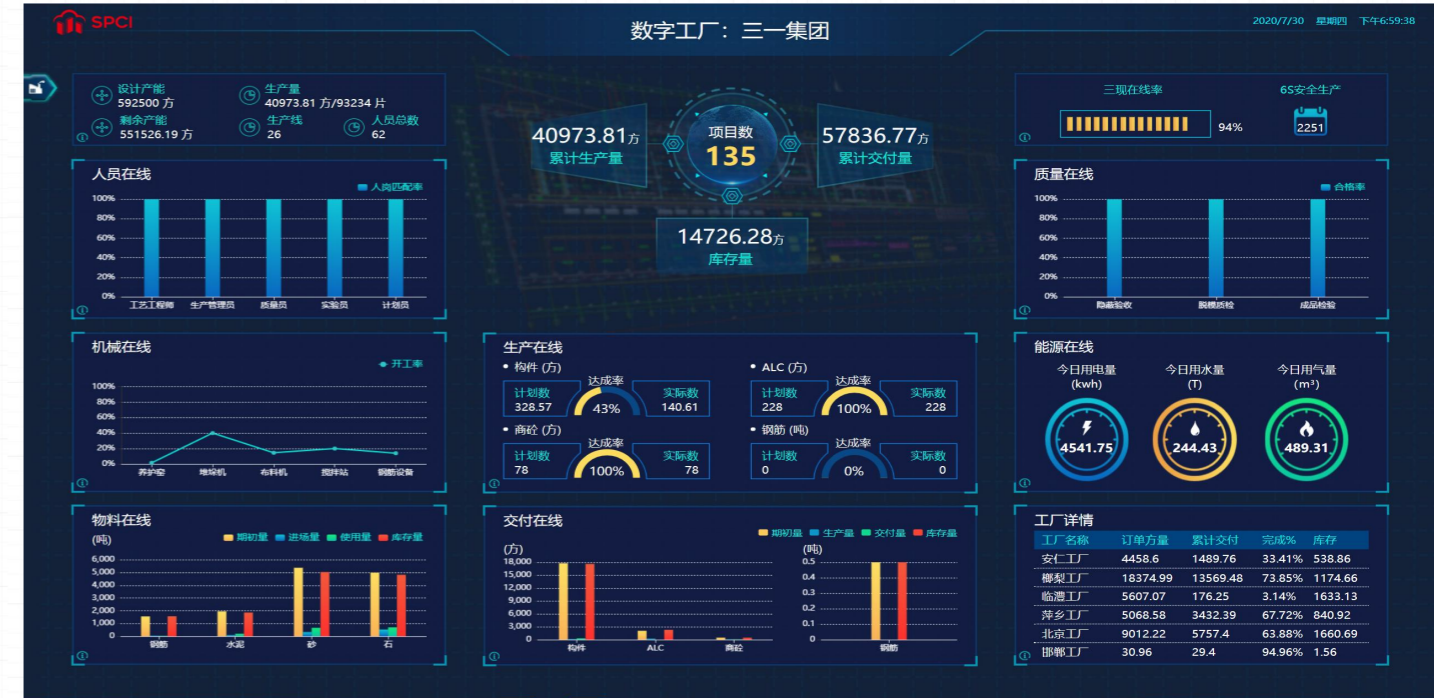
SPCI

数字工厂：三一集团

2020/7/30 星期四 下午6:59:38

设计产能
592500 方
生产量
40973.81 方/93234 片
剩余产能
551526.19 方
生产线
26
人员总数
62

40973.81方
累计生产量
项目数
135
57836.77方
累计交付量
14726.28方
库存量

三现在线率
94%
6S安全生产
2251

人员在线
人岗匹配率
100%
80%
60%
40%
20%
0%
工艺工程师 生产管理员 质量员 实验员 计划员

质量在线
合格率
100%
80%
60%
40%
20%
0%
隐蔽验收 脱模质检 成品检验

机械在线
开工率
100%
80%
60%
40%
20%
0%
养护窑 堆垛机 布料机 搅拌站 钢筋设备

生产在线
• 构件 (方)
达成率
计划数 328.57
43%
实际数 140.61
• ALC (方)
达成率
计划数 228
100%
实际数 228
• 商砼 (方)
达成率
计划数 78
100%
实际数 78
• 钢筋 (吨)
达成率
计划数 0
0%
实际数 0

能源在线
今日用电量 (kwh)
4541.75
今日用水量 (T)
244.43
今日用气量 (m³)
489.31

物料在线
(吨)
期初量 进场量 使用量 库存量
6,000
5,000
4,000
3,000
2,000
1,000
0
钢筋 水泥 砂 石

交付在线
期初量 生产量 交付量 库存量
(方)
18,000
15,000
12,000
9,000
6,000
3,000
0
构件 ALC 商砼
(吨)
0.5
0.4
0.3
0.2
0.1
0
钢筋

工厂详情
| 工厂名称 | 订单方量 | 累计交付 | 完成% | 库存 |
|---|---|---|---|---|
| 安仁工厂 | 4458.6 | 1489.76 | 33.41% | 538.86 |
| 椰梨工厂 | 18374.99 | 13569.48 | 73.85% | 1174.66 |
| 临澧工厂 | 5607.07 | 176.25 | 3.14% | 1633.13 |
| 萍乡工厂 | 5068.58 | 3432.39 | 67.72% | 840.92 |
| 北京工厂 | 9012.22 | 5757.4 | 63.88% | 1660.69 |
| 邯郸工厂 | 30.96 | 29.4 | 94.96% | 1.56 |